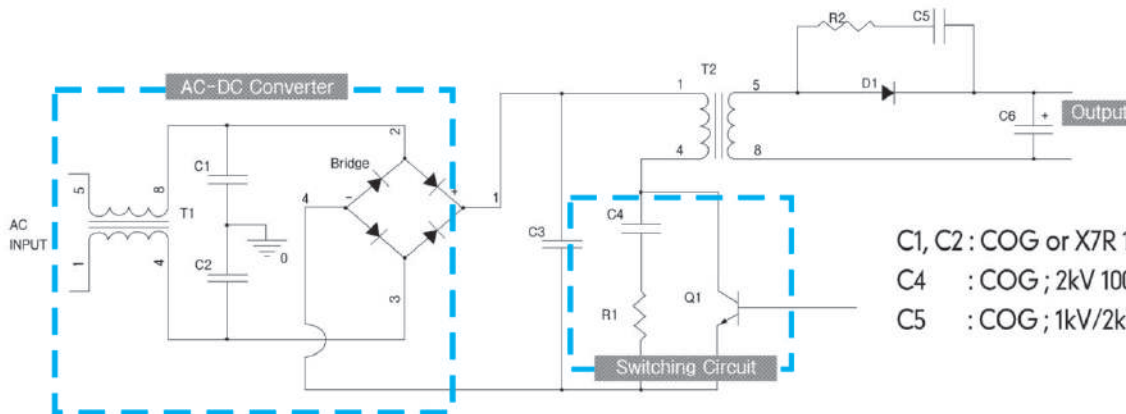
AC-DC Converter

AC INPUT

5

1

8

4

T1

C1

C2

0

Bridge

2

4

-

+

3

1

T2

1

4

5

8

R2

C5

D1

C6

+

Output

C3

C4

R1

Q1

Switching Circuit

C1, C2 : COG or X7R 1

C4 : COG ; 2kV 10

C5 : COG ; 1kV/2k